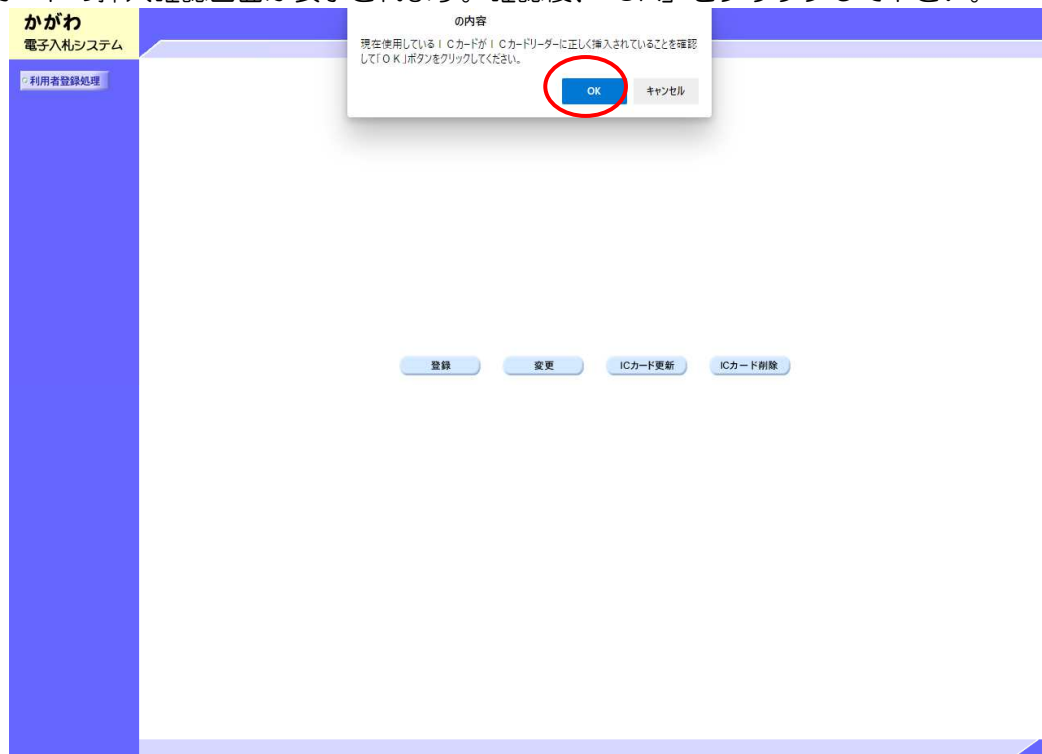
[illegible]

かがわ
電子入札システム

利用者登録処理

の内容

現在使用しているＩＣカードがＩＣカードリーダーに正しく挿入されていることを確認して「ＯＫ」ボタンをクリックしてください。

OK キャンセル

登録 変更 ICカード更新 ICカード削除